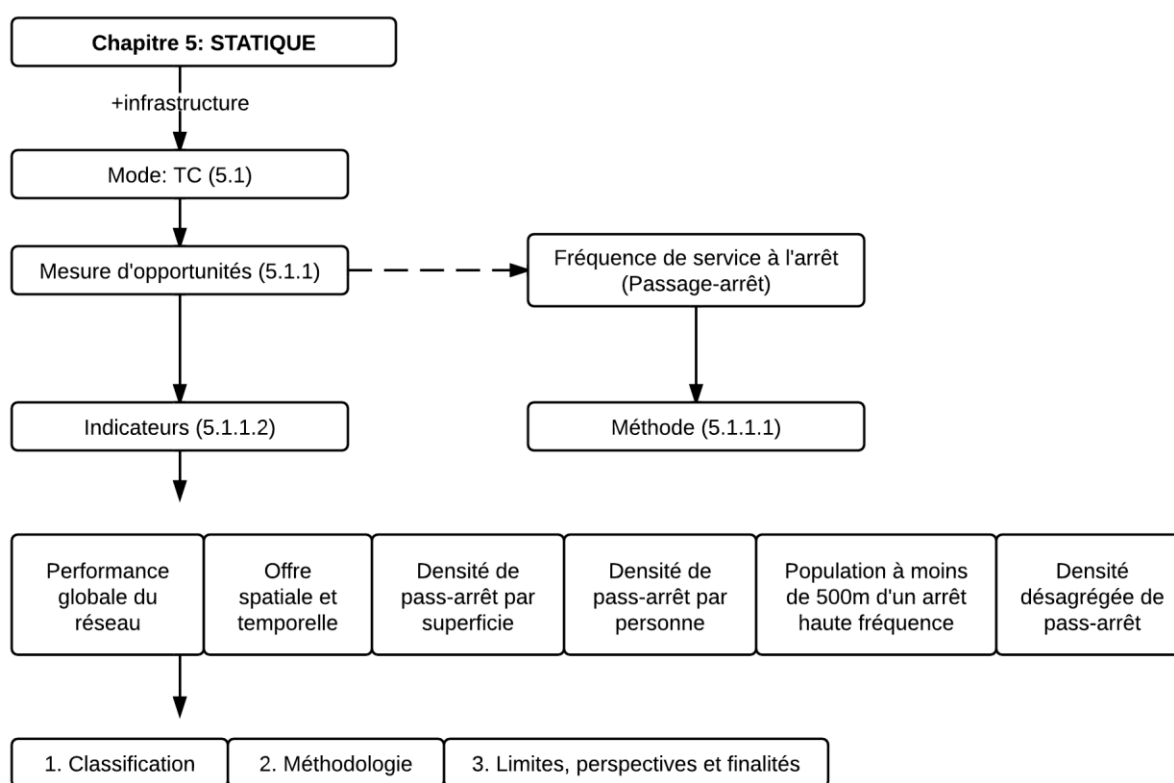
Chapitre 5: STATIQUE

+infrastructure

Mode: TC (5.1)

Mesure d'opportunités (5.1.1)

Fréquence de service à l'arrêt (Passage-arrêt)

Indicateurs (5.1.1.2)

Méthode (5.1.1.1)

Performance globale du réseau

Offre spatiale et temporelle

Densité de pass-arrêt par superficie

Densité de pass-arrêt par personne

Population à moins de 500m d'un arrêt haute fréquence

Densité désagrégée de pass-arrêt

1. Classification

2. Méthodologie

3. Limites, perspectives et finalités